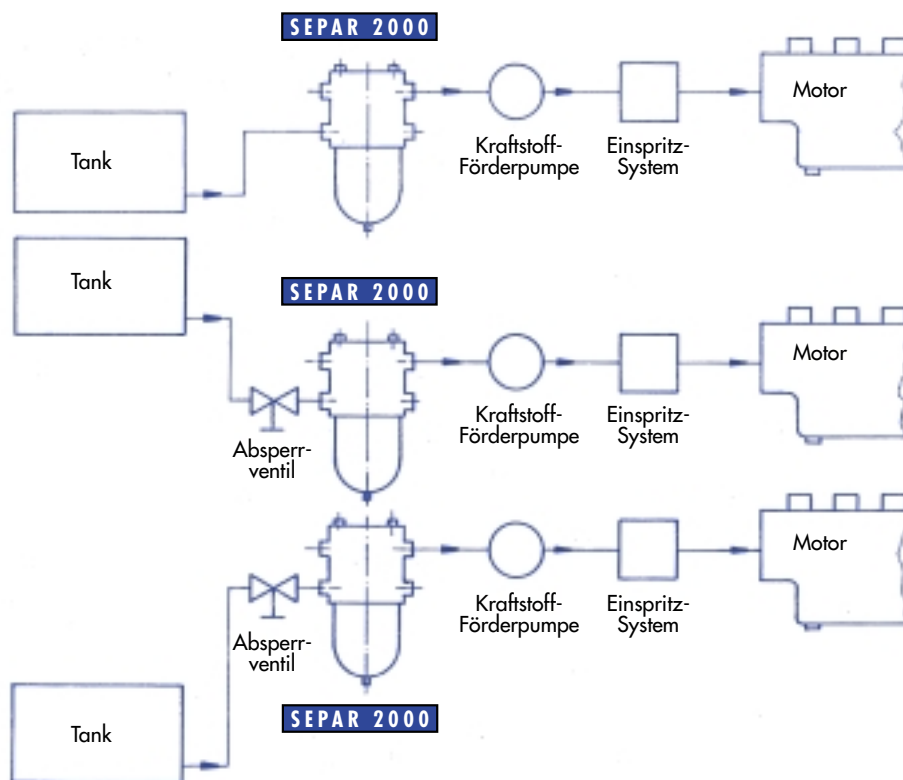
SEPAR 2000

Tank

Kraftstoff-Förderpumpe

Einspritz-System

Motor

Tank

SEPAR 2000

Absperrventil

Kraftstoff-Förderpumpe

Einspritz-System

Motor

Absperrventil

Kraftstoff-Förderpumpe

Einspritz-System

Motor

Tank

SEPAR 2000